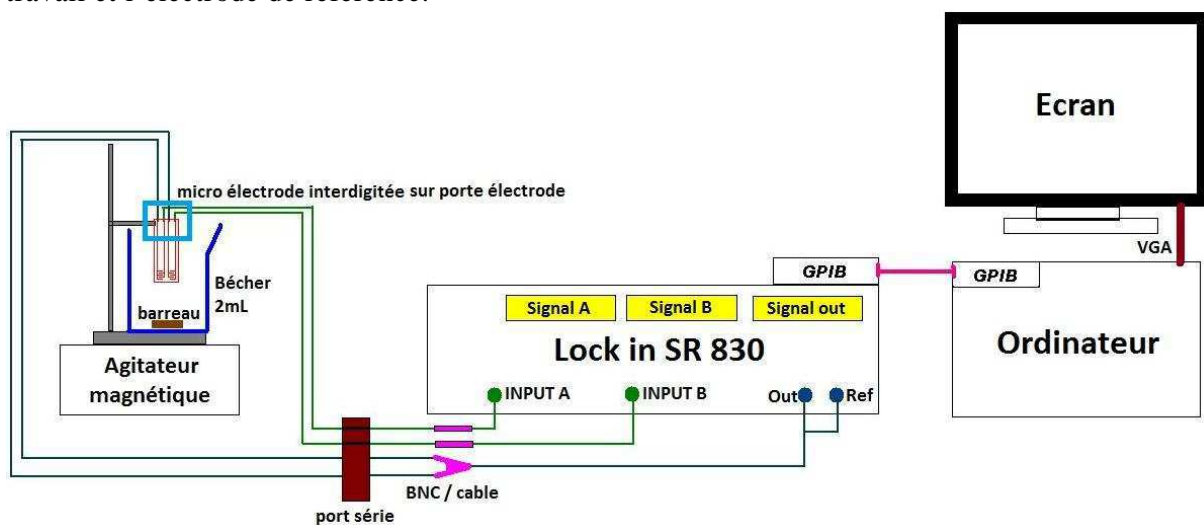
travail et l'électrode de référence.

Ecran

micro électrode interdigitée sur porte électrode

VGA

GPIB

GPIB

Bécher 2mL

barreau

Signal A

Signal B

Signal out

Lock in SR 830

Ordinateur

Agitateur magnétique

INPUT A

INPUT B

Out

Ref

BNC / cable

port série